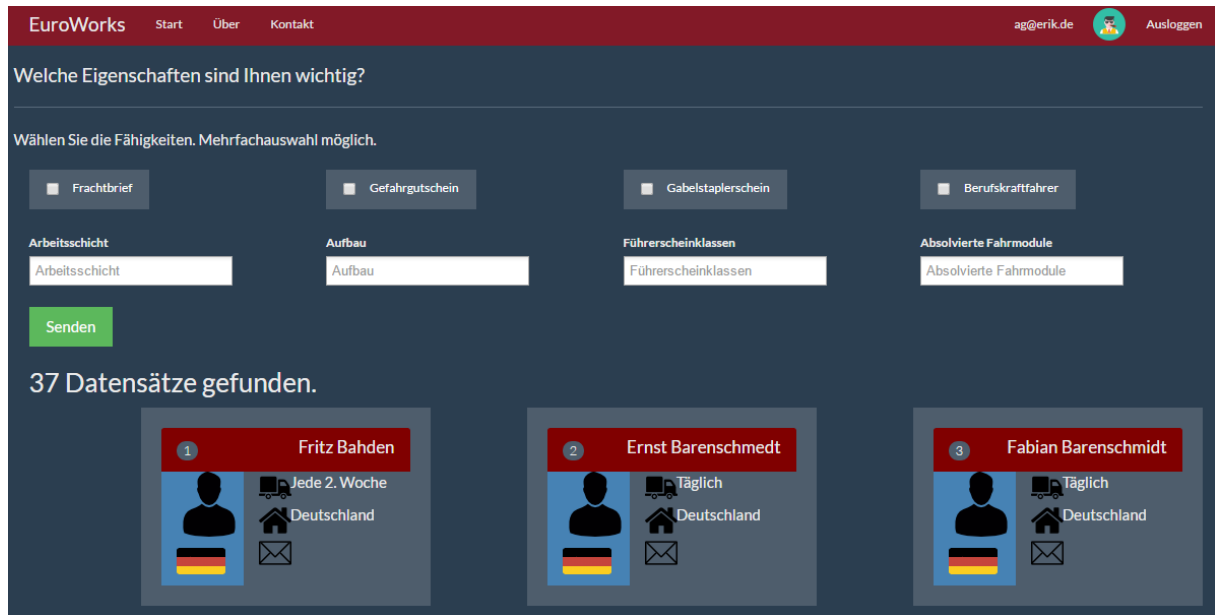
EuroWorks Start Über Kontakt ag@erik.de Ausloggen

Welche Eigenschaften sind Ihnen wichtig?

Wählen Sie die Fähigkeiten. Mehrfachauswahl möglich.

Frachtbrief
Gefahrgutschein
Gabelstaplerschein
Berufskraftfahrer

Arbeitsschicht
Arbeitsschicht
Aufbau
Aufbau
Führerscheinklassen
Führerscheinklassen
Absolvierte Fahrmodule
Absolvierte Fahrmodule

Senden

37 Datensätze gefunden.

1 Fritz Bahden
Jede 2. Woche
Deutschland

2 Ernst Barenschmedt
Täglich
Deutschland

3 Fabian Barenschmidt
Täglich
Deutschland